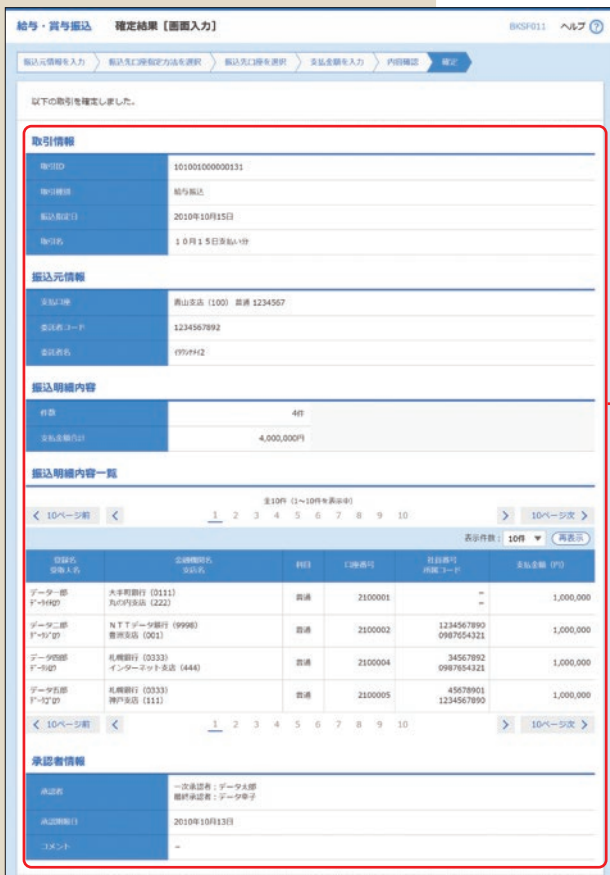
給与・賞与振込　確定結果［画面入力］

BKSF011　ヘルプ ?

振込元情報を入力 〉 振込先口座指定方法を選択 〉 振込先口座を選択 〉 支払金額を入力 〉 内容確認 〉 確定

以下の取引を確定しました。

取引情報

| 取引ID | 101001000000131 |
|---|---|
| 取引種別 | 給与振込 |
| 振込指定日 | 2010年10月15日 |
| 取引名 | １０月１５日支払い分 |

振込元情報

| 支払口座 | 青山支店（100）普通 1234567 |
|---|---|
| 委託者コード | 1234567892 |
| 委託者名 | ｲﾜｸﾜﾁｲﾁ2 |

振込明細内容

| 件数 | 4件 |
|---|---|
| 支払金額合計 | 4,000,000円 |

振込明細内容一覧

全10件（1～10件を表示中）

〈 10ページ前　〈　1 2 3 4 5 6 7 8 9 10　〉　10ページ次 〉

表示件数：10件 ▼ 再表示

| 登録名 受取人名 | 金融機関名 支店名 | 科目 | 口座番号 | 社員番号 所属コード | 支払金額（円） |
|---|---|---|---|---|---|
| データ一郎 ﾃﾞｰﾀｲﾁﾛｳ | 大手町銀行（0111） 丸の内支店（222） | 普通 | 2100001 | – – | 1,000,000 |
| データ二郎 ﾃﾞｰﾀｼﾞﾛｳ | ＮＴＴデータ銀行（9998） 豊洲支店（001） | 普通 | 2100002 | 1234567890 0987654321 | 1,000,000 |
| データ四郎 ﾃﾞｰﾀｼﾛｳ | 札幌銀行（0333） インターネット支店（444） | 普通 | 2100004 | 34567892 0987654321 | 1,000,000 |
| データ五郎 ﾃﾞｰﾀｺﾞﾛｳ | 札幌銀行（0333） 神戸支店（111） | 普通 | 2100005 | 45678901 1234567890 | 1,000,000 |

〈 10ページ前　〈　1 2 3 4 5 6 7 8 9 10　〉　10ページ次 〉

承認者情報

| 承認者 | 一次承認者：データ太郎 最終承認者：データ幸子 |
|---|---|
| 承認期限日 | 2010年10月13日 |
| コメント | – |